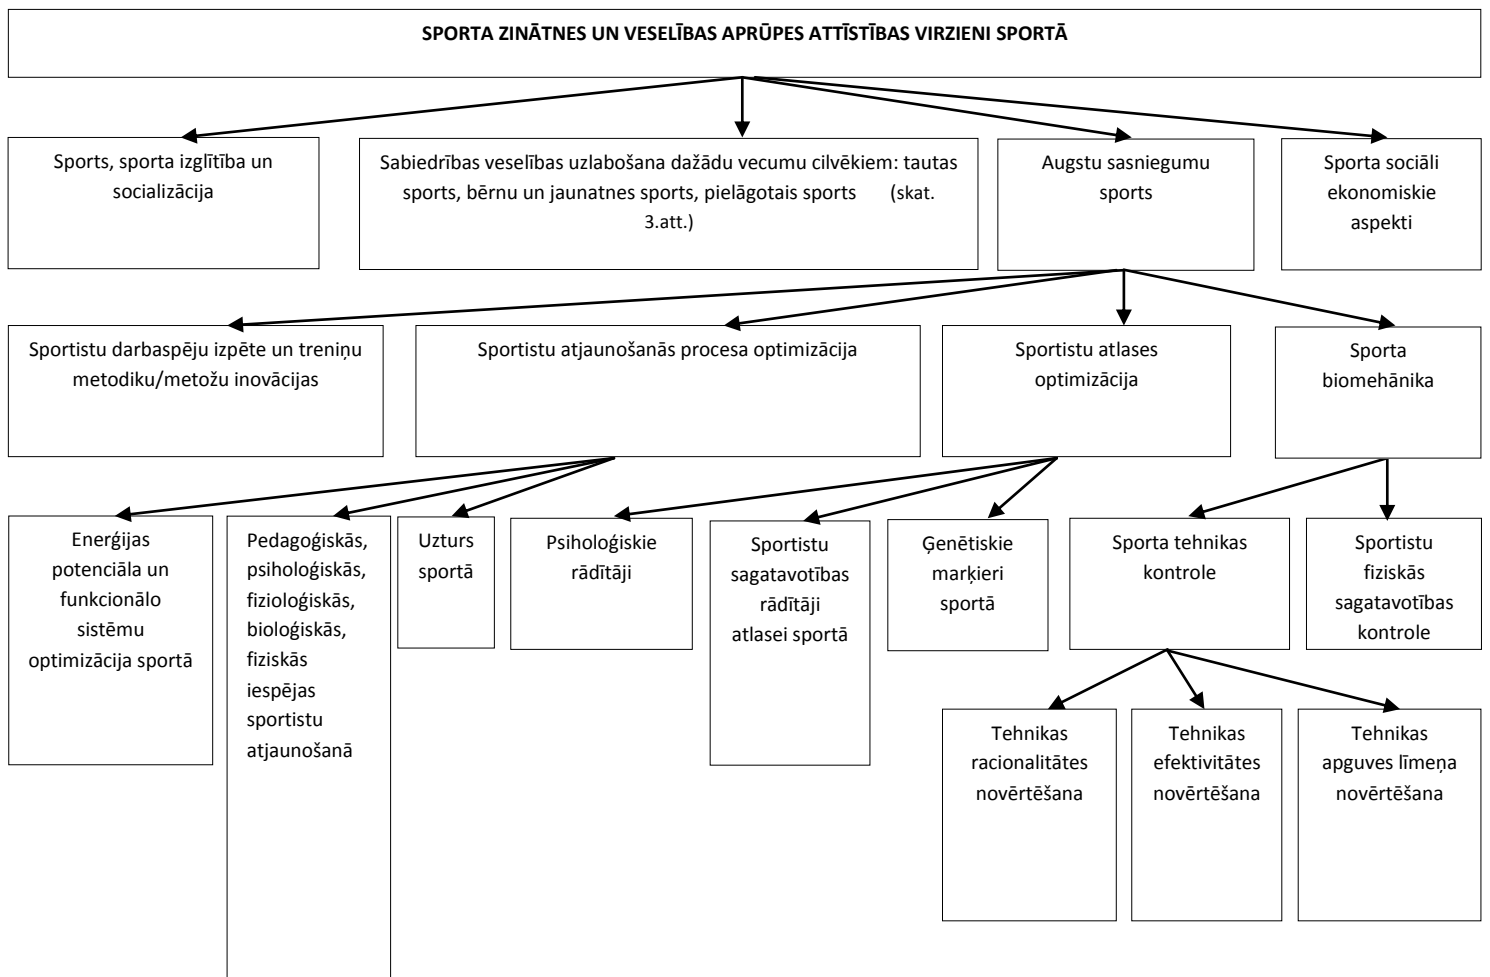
SPORTA ZINĀTNES UN VESELĪBAS APRŪPES ATTĪSTĪBAS VIRZIENI SPORTĀ

Sports, sporta izglītība un socializācija

Sabiedrības veselības uzlabošana dažādu vecumu cilvēkiem: tautas sports, bērnu un jaunatnes sports, pielāgotais sports (skat. 3.att.)

Augstu sasniegumu sports

Sporta sociāli ekonomiskie aspekti

Sportistu darbaspēju izpēte un treniņu metodiku/metožu inovācijas

Sportistu atjaunošanās procesa optimizācija

Sportistu atlases optimizācija

Sporta biomehānika

Enerģijas potenciāla un funkcionālo sistēmu optimizācija sportā

Pedagoģiskās, psiholoģiskās, fizioloģiskās, bioloģiskās, fiziskās iespējas sportistu atjaunošanā

Uzturs sportā

Psiholoģiskie rādītāji

Sportistu sagatavotības rādītāji atlasei sportā

Ģenētiskie marķieri sportā

Sporta tehnikas kontrole

Sportistu fiziskās sagatavotības kontrole

Tehnikas racionalitātes novērtēšana

Tehnikas efektivitātes novērtēšana

Tehnikas apguves līmeņa novērtēšana